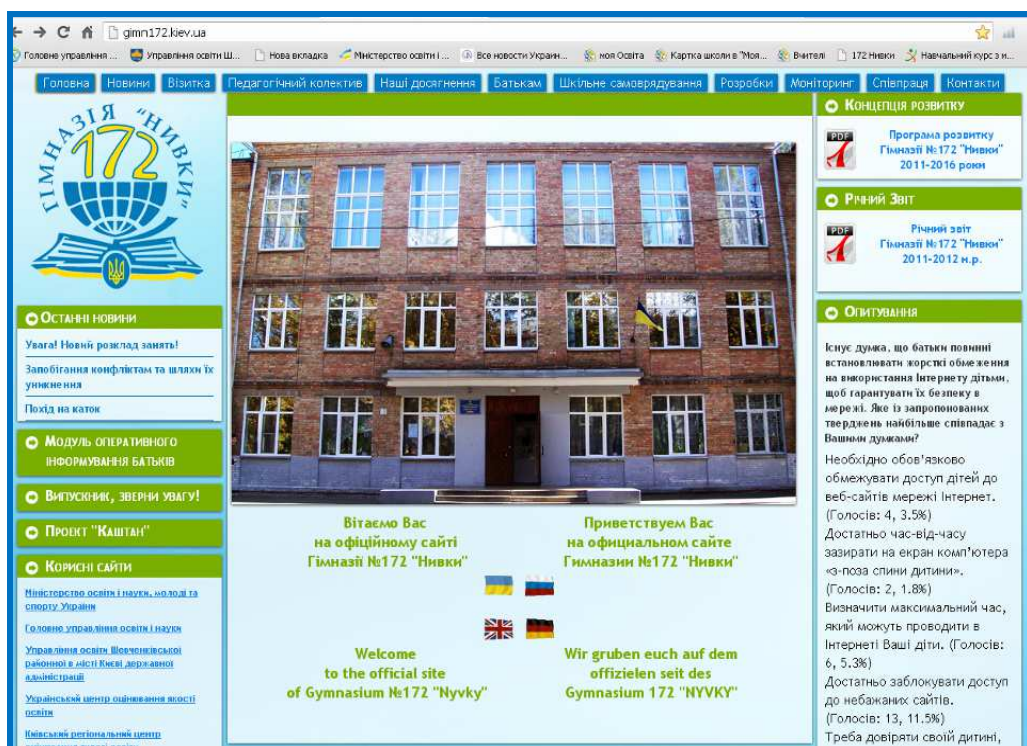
gimn172.kiev.ua

Головне управління ... Управління освіти Ш... Нова вкладка Міністерство освіти і ... Все новости Украин... моя Освіта Картка школи в "Моя... Вчителі 172 Нивки Навчальний курс з н...

Головна | Новини | Візитка | Педагогічний колектив | Наші досягнення | Батькам | Шкільне самоврядування | Розробки | Моніторинг | Співпраця | Контакти

ГІМНАЗІЯ 172 "НИВКИ"

Останні новини
Увага! Новий розклад занять!
Запобігання конфліктам та шляхи їх уникнення
Похід на каток

Модуль оперативного інформування батьків

Випускник, зверни увагу!

Проект "Каштан"

Корисні сайти
Міністерство освіти і науки, молоді та спорту України
Головне управління освіти і науки
Управління освіти Шевченківської районної в місті Києві державної адміністрації
Український центр оцінювання якості освіти
Київський регіональний центр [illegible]

Вітаємо Вас на офіційному сайті Гімназії №172 "Нивки"

Приветствуем Вас на официальном сайте Гимназии №172 "Нивки"

Welcome to the official site of Gymnasium №172 "Nyvky"

Wir gruben euch auf dem offizielen seit des Gymnasium 172 "NYVKY"

Концепція розвитку
PDF
Програма розвитку Гімназії №172 "Нивки" 2011-2016 роки

Річний Звіт
PDF
Річний звіт Гімназії №172 "Нивки" 2011-2012 н.р.

Опитування
Існує думка, що батьки повинні встановлювати жорсткі обмеження на використання Інтернету дітьми, щоб гарантувати їх безпеку в мережі. Яке із запропонованих тверджень найбільше співпадає з Вашими думками?
Необхідно обов'язково обмежувати доступ дітей до веб-сайтів мережі Інтернет. (Голосів: 4, 3.5%)
Достатньо час-від-часу зазирати на екран комп'ютера «з-поза спини дитини». (Голосів: 2, 1.8%)
Визначити максимальний час, який можуть проводити в Інтернеті Ваші діти. (Голосів: 6, 5.3%)
Достатньо заблокувати доступ до небажаних сайтів. (Голосів: 13, 11.5%)
Треба довіряти своїй дитині,